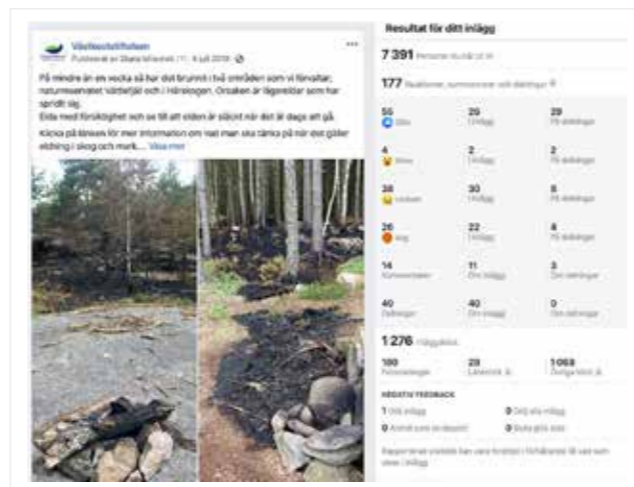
Västkuststiftelsen
Publicerat av Diana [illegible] · 4 juli 2018 ·

På mindre än en vecka så har det brunnit i två områden som vi förvaltar, naturreservatet Vättlefjäll och i Härsiegen. Orsaken är lägereldar som har spridit sig.
Elda med försiktighet och se till att elden är släckt när det är dags att gå.
Klicka på länken för mer information om vad man ska tänka på när det gäller eldning i skog och mark.... Visa mer

Resultat för ditt inlägg

7 391 Personer du nått ut till

177 Reaktioner, kommentarer och delningar

| | | |
|---|---|---|
| 55 Gilla | 26 I inlägg | 29 På delningar |
| 4 Wow | 2 I inlägg | 2 På delningar |
| 38 Ledsen | 30 I inlägg | 8 På delningar |
| 26 Arg | 22 I inlägg | 4 På delningar |
| 14 Kommentarer | 11 Om inlägg | 3 Om delningar |
| 40 Delningar | 40 Om inlägg | 0 Om delningar |

1 276 Inläggsklick

| | | |
|---|---|---|
| 180 Fotovisningar | 28 Länkklick | 1 068 Övriga klick |

NEGATIV FEEDBACK

1 Dölj inlägg
0 Dölj alla inlägg
0 Anmäl som skräppost
0 Sluta gilla sidan

Rapporterad statistik kan vara fördröjd i förhållande till vad som visas i inlägg